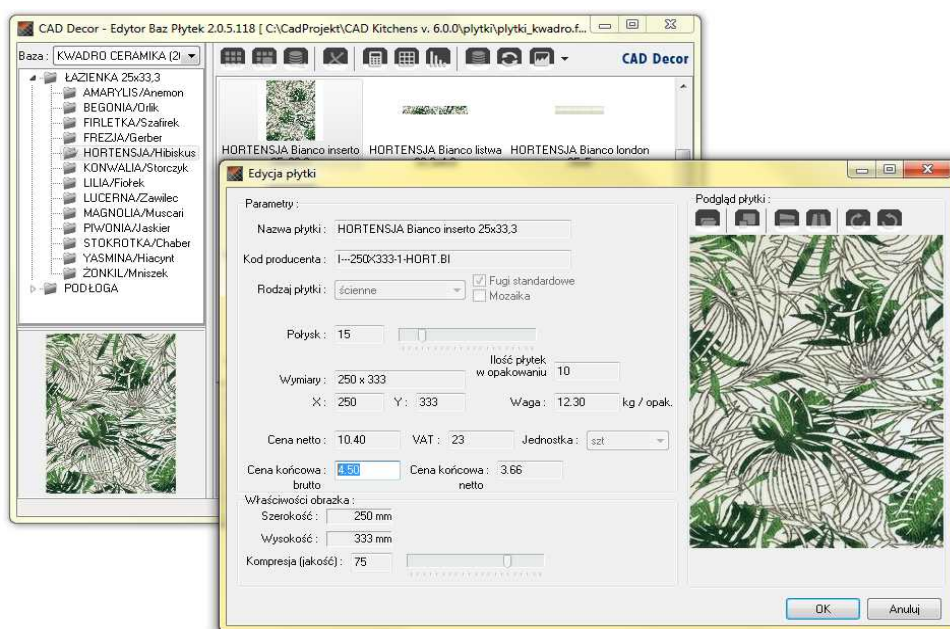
CAD Decor - Edytor Baz Płytek 2.0.5.118 [ C:\CadProjekt\CAD Kitchens v. 6.0.0\plytki\plytki_kwadro.f...

Baza : KWADRO CERAMIKA (2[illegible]

CAD Decor

ŁAZIENKA 25x33,3
AMARYLIS/Anemon
BEGONIA/Orlik
FIRLETKA/Szafirek
FREZJA/Gerber
HORTENSJA/Hibiskus
KONWALIA/Storczyk
LILIA/Fiołek
LUCERNA/Zawilec
MAGNOLIA/Muscari
PIWONIA/Jaskier
STOKROTKA/Chaber
YASMINA/Hiacynt
ŻONKIL/Mniszek
PODŁOGA

HORTENSJA Bianco inserto
HORTENSJA Bianco listwa
HORTENSJA Bianco london

Edycja płytki

Parametry :

Nazwa płytki : HORTENSJA Bianco inserto 25x33,3

Kod producenta : I---250X333-1-HORT.BI

Rodzaj płytki : ścienne

Fugi standardowe

Mozaika

Połysk : 15

Ilość płytek w opakowaniu 10

Wymiary : 250 x 333

X : 250 Y : 333

Waga : 12.30 kg / opak.

Cena netto : 10.40

VAT : 23

Jednostka : szt

Cena końcowa : brutto 4.50

Cena końcowa : netto 3.66

Właściwości obrazka :

Szerokość : 250 mm

Wysokość : 333 mm

Kompresja (jakość) : 75

Podgląd płytki :

OK

Anuluj